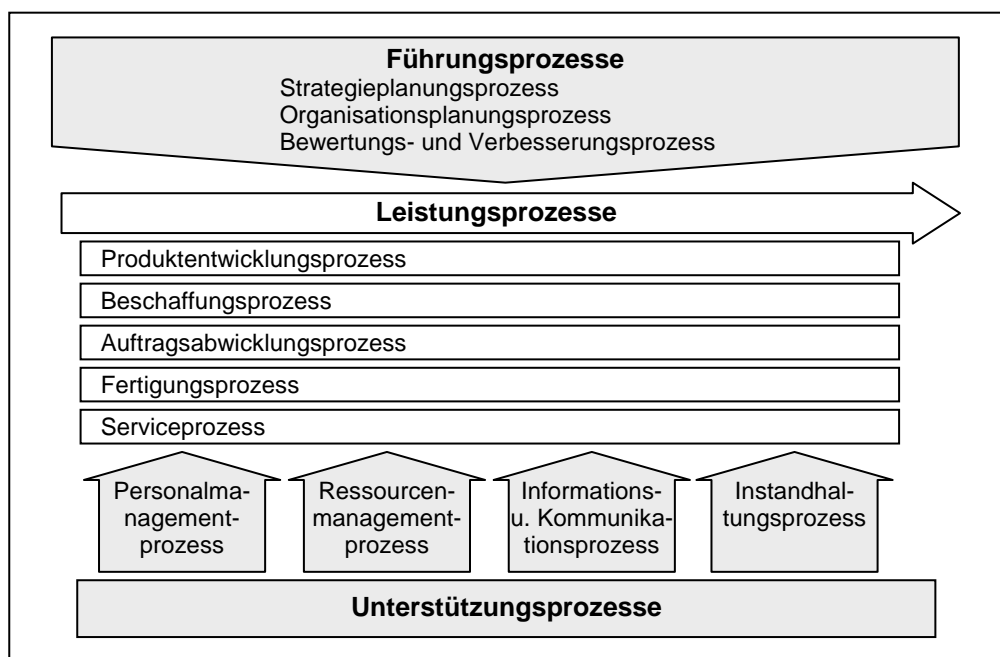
**Führungsprozesse**
Strategieplanungsprozess
Organisationsplanungsprozess
Bewertungs- und Verbesserungsprozess

**Leistungsprozesse**

Produktentwicklungsprozess

Beschaffungsprozess

Auftragsabwicklungsprozess

Fertigungsprozess

Serviceprozess

Personalmanagementprozess

Ressourcenmanagementprozess

Informations- u. Kommunikationsprozess

Instandhaltungsprozess

**Unterstützungsprozesse**